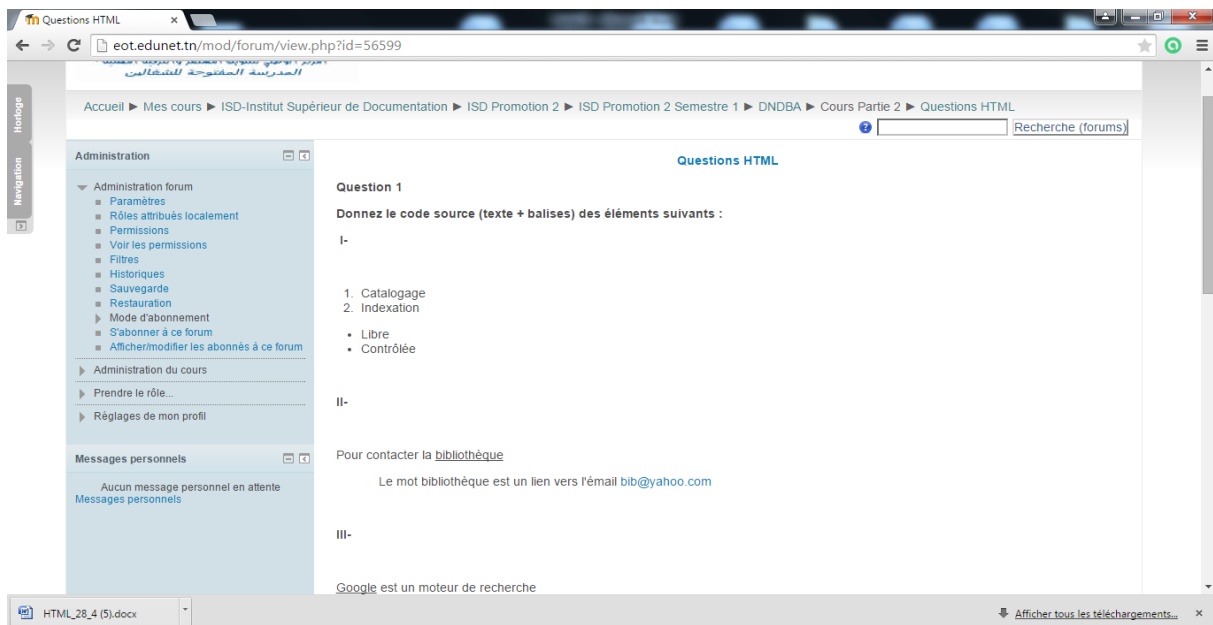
Questions HTML

eot.edunet.tn/mod/forum/view.php?id=56599

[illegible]
المدرسة المفتوحة للشغالين

Horloge

Navigation

Accueil ► Mes cours ► ISD-Institut Supérieur de Documentation ► ISD Promotion 2 ► ISD Promotion 2 Semestre 1 ► DNDBA ► Cours Partie 2 ► Questions HTML

Recherche (forums)

Administration

Administration forum
Paramètres
Rôles attribués localement
Permissions
Voir les permissions
Filtres
Historiques
Sauvegarde
Restauration
Mode d'abonnement
S'abonner à ce forum
Afficher/modifier les abonnés à ce forum
Administration du cours
Prendre le rôle...
Réglages de mon profil

Messages personnels

Aucun message personnel en attente
Messages personnels

Questions HTML

Question 1

Donnez le code source (texte + balises) des éléments suivants :

I-

1. Catalogage
2. Indexation

• Libre
• Contrôlée

II-

Pour contacter la bibliothèque

Le mot bibliothèque est un lien vers l'émail bib@yahoo.com

III-

Google est un moteur de recherche

HTML_28_4 (5).docx

Afficher tous les téléchargements...